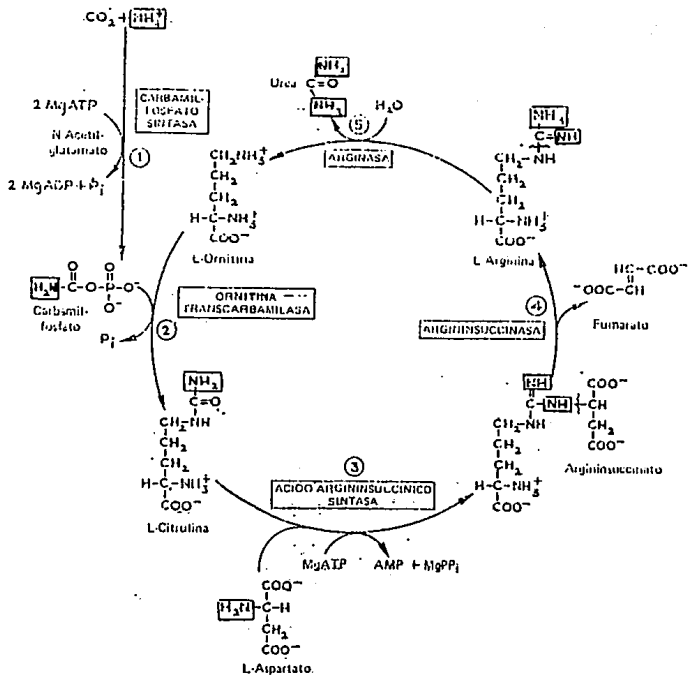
$CO_2^- + NH_4^+$

2 MgATP

CARBAMIL-FOSFATO SINTASA

N Acetil-glutamato

①

2 MgADP + $P_i$

$H_2N-\overset{O}{\overset{\|}{C}}-O-\overset{O}{\overset{\|}{P}}-O^-$
$O^-$

Carbamil-fosfato

$P_i$

②

ORNITINA TRANSCARBAMILASA

$CH_2NH_3^+$
$CH_2$
$CH_2$
$H-C-NH_3^+$
$COO^-$

L-Ornitina

Urea $NH_2$ $C=O$ $NH_2$

⑤

$H_2O$

ARGINASA

$NH_2$
$C=NH$
$CH_2-NH$
$CH_2$
$CH_2$
$H-C-NH_3^+$
$COO^-$

L-Arginina

$HC-COO^-$
$^-OOC-CH$

Fumarato

④

ARGININSUCCINASA

$NH_2$
$C=O$
$CH_2-NH$
$CH_2$
$CH_2$
$H-C-NH_3^+$
$COO^-$

L-Citrulina

③

ACIDO ARGININSUCCINICO SINTASA

MgATP

AMP + $MgPP_i$

$COO^-$
$H_2N-C-H$
$CH_2$
$COO^-$

L-Aspartato

$NH$
$C-NH-CH$ $COO^-$
$CH_2-NH$
$CH_2$ $CH_2$
$CH_2$ $COO^-$
$H-C-NH_3^+$
$COO^-$

Argininsuccinato